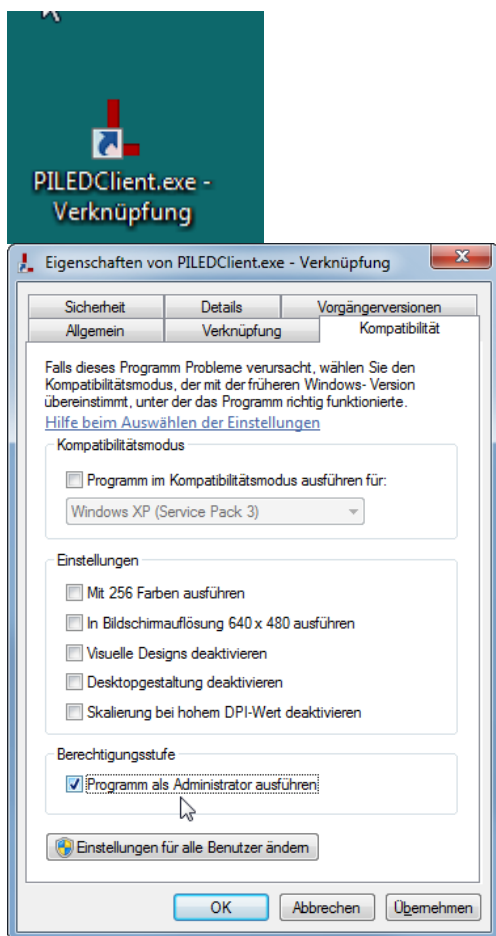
PILEDClient.exe - Verknüpfung

Eigenschaften von PILEDClient.exe - Verknüpfung

Sicherheit | Details | Vorgängerversionen
Allgemein | Verknüpfung | Kompatibilität

Falls dieses Programm Probleme verursacht, wählen Sie den Kompatibilitätsmodus, der mit der früheren Windows- Version übereinstimmt, unter der das Programm richtig funktionierte.
Hilfe beim Auswählen der Einstellungen

Kompatibilitätsmodus
Programm im Kompatibilitätsmodus ausführen für:
Windows XP (Service Pack 3)

Einstellungen
Mit 256 Farben ausführen
In Bildschirmauflösung 640 x 480 ausführen
Visuelle Designs deaktivieren
Desktopgestaltung deaktivieren
Skalierung bei hohem DPI-Wert deaktivieren

Berechtigungsstufe
Programm als Administrator ausführen

Einstellungen für alle Benutzer ändern

OK | Abbrechen | Übernehmen